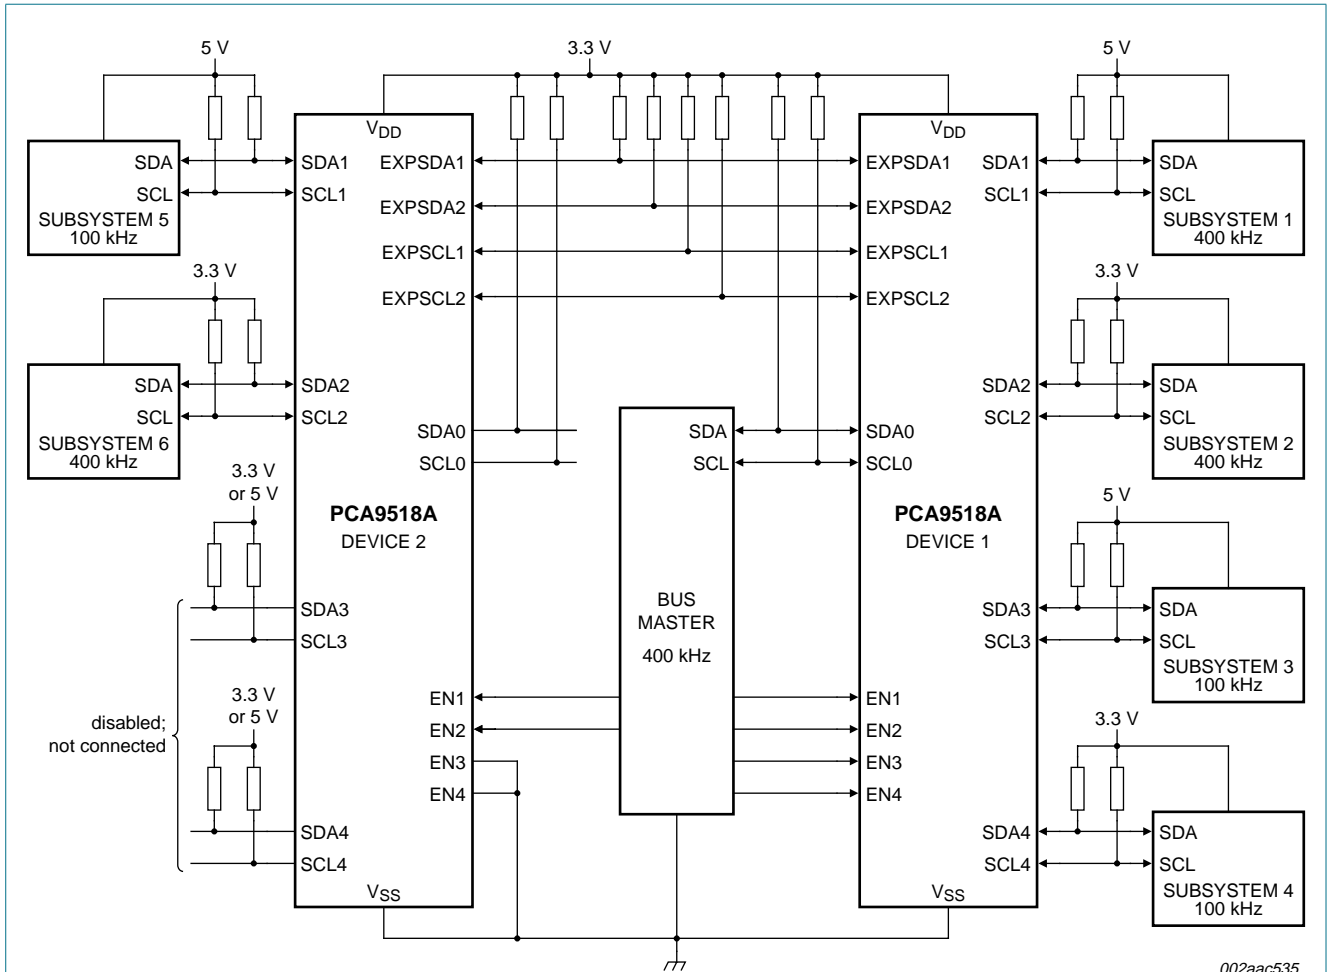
5 V

3.3 V

5 V

$V_{DD}$

$V_{DD}$

SDA

SDA1

EXPSDA1

EXPSDA1

SDA1

SDA

SCL

SCL1

SCL1

SCL

SUBSYSTEM 5
100 kHz

EXPSDA2

EXPSDA2

SUBSYSTEM 1
400 kHz

EXPSCL1

EXPSCL1

3.3 V

3.3 V

EXPSCL2

EXPSCL2

SDA

SDA2

SDA2

SDA

SCL

SCL2

SCL2

SCL

SUBSYSTEM 6
400 kHz

SDA0

SDA

SDA0

SUBSYSTEM 2
400 kHz

SCL0

SCL

SCL0

3.3 V
or 5 V

5 V

PCA9518A
DEVICE 2

PCA9518A
DEVICE 1

BUS
MASTER
400 kHz

SDA3

SDA3

SDA

SCL3

SCL3

SCL

SUBSYSTEM 3
100 kHz

3.3 V
or 5 V

EN1

EN1

3.3 V

disabled;
not connected

EN2

EN2

EN3

EN3

EN4

EN4

SDA4

SDA4

SDA

SCL4

SCL4

SCL

$V_{SS}$

$V_{SS}$

SUBSYSTEM 4
100 kHz

002aac535